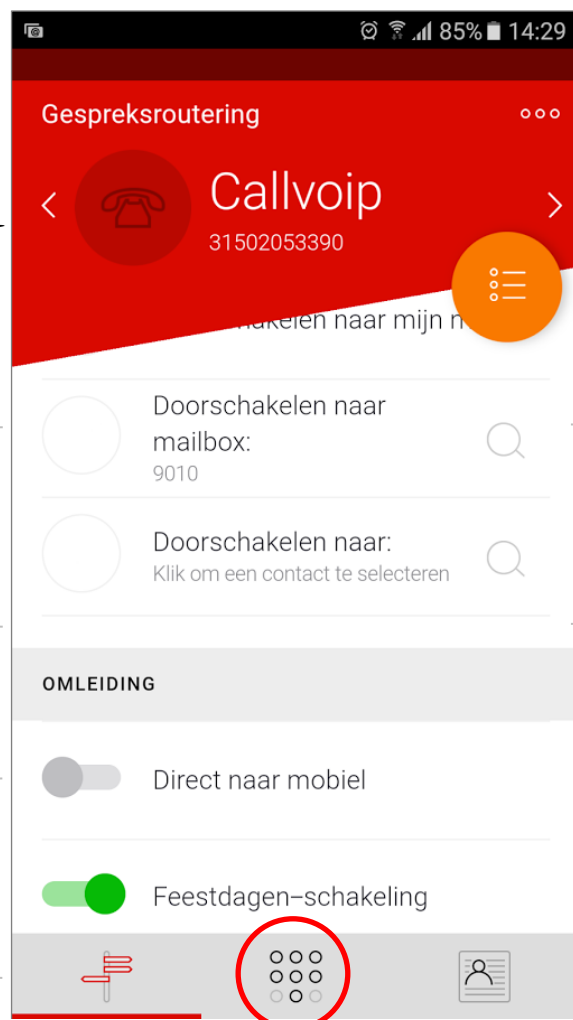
85% 14:29

Gespreksroutering

Callvoip
31502053390

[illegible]chakelen naar mijn n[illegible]

Doorschakelen naar mailbox:
9010

Doorschakelen naar:
Klik om een contact te selecteren

OMLEIDING

Direct naar mobiel

Feestdagen–schakeling